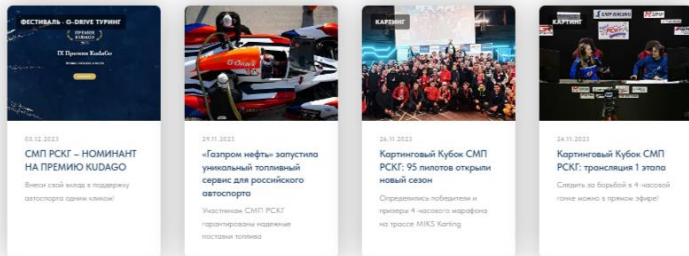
ФЕСТИВАЛЬ · G-DRIVE ТУРИНГ

ПРЕМИЯ KUDAGO

IX Премия KudaGo

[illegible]

03.12.2023

СМП РСКГ – НОМИНАНТ НА ПРЕМИЮ KUDAGO

Внеси свой вклад в поддержку автоспорта одним кликом!

29.11.2023

«Газпром нефть» запустила уникальный топливный сервис для российского автоспорта

Участникам СМП РСКГ гарантированы надежные поставки топлива

КАРТИНГ

26.11.2023

Картинговый Кубок СМП РСКГ: 95 пилотов открыли новый сезон

Определились победители и призеры 4-часового марафона на трассе MIKS Karting

КАРТИНГ

SMP RACING

24.11.2023

Картинговый Кубок СМП РСКГ: трансляция 1 этапа

Следить за борьбой в 4-часовой гонке можно в прямом эфире!